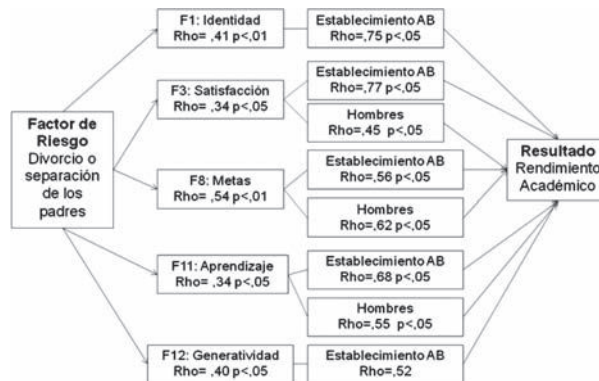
Factor de Riesgo
Divorcio o separación de los padres

F1: Identidad
Rho= ,41 p<,01

Establecimiento AB
Rho=,75 p<,05

F3: Satisfacción
Rho= ,34 p<,05

Establecimiento AB
Rho=,77 p<,05

Hombres
Rho=,45 p<,05

F8: Metas
Rho= ,54 p<,01

Establecimiento AB
Rho=,56 p<,05

Hombres
Rho=,62 p<,05

F11: Aprendizaje
Rho= ,34 p<,05

Establecimiento AB
Rho=,68 p<,05

Hombres
Rho=,55 p<,05

F12: Generatividad
Rho= ,40 p<,05

Establecimiento AB
Rho=,52

Resultado
Rendimiento Académico